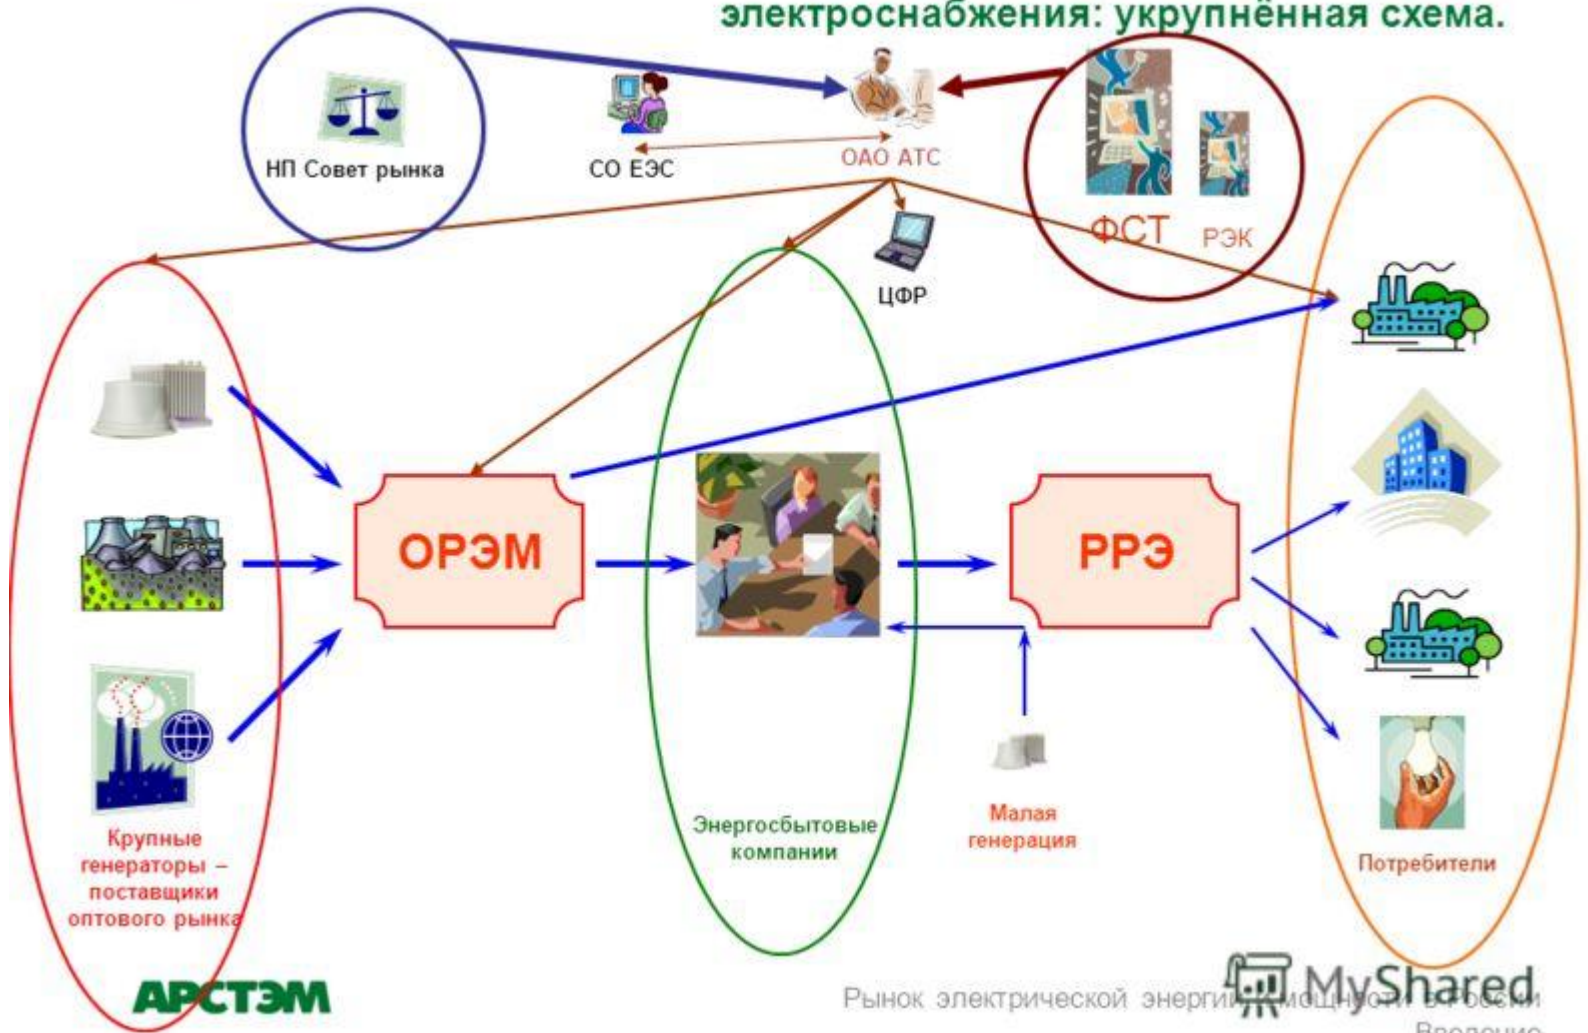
электроснабжения: укрупнённая схема.

НП Совет рынка

СО ЕЭС

ОАО АТС

ФСТ

РЭК

ЦФР

ОРЭМ

РРЭ

Крупные генераторы – поставщики оптового рынка

Энергосбытовые компании

Малая генерация

Потребители

АРСТЭМ

Рынок электрической энергии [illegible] мощности в России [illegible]

MyShared